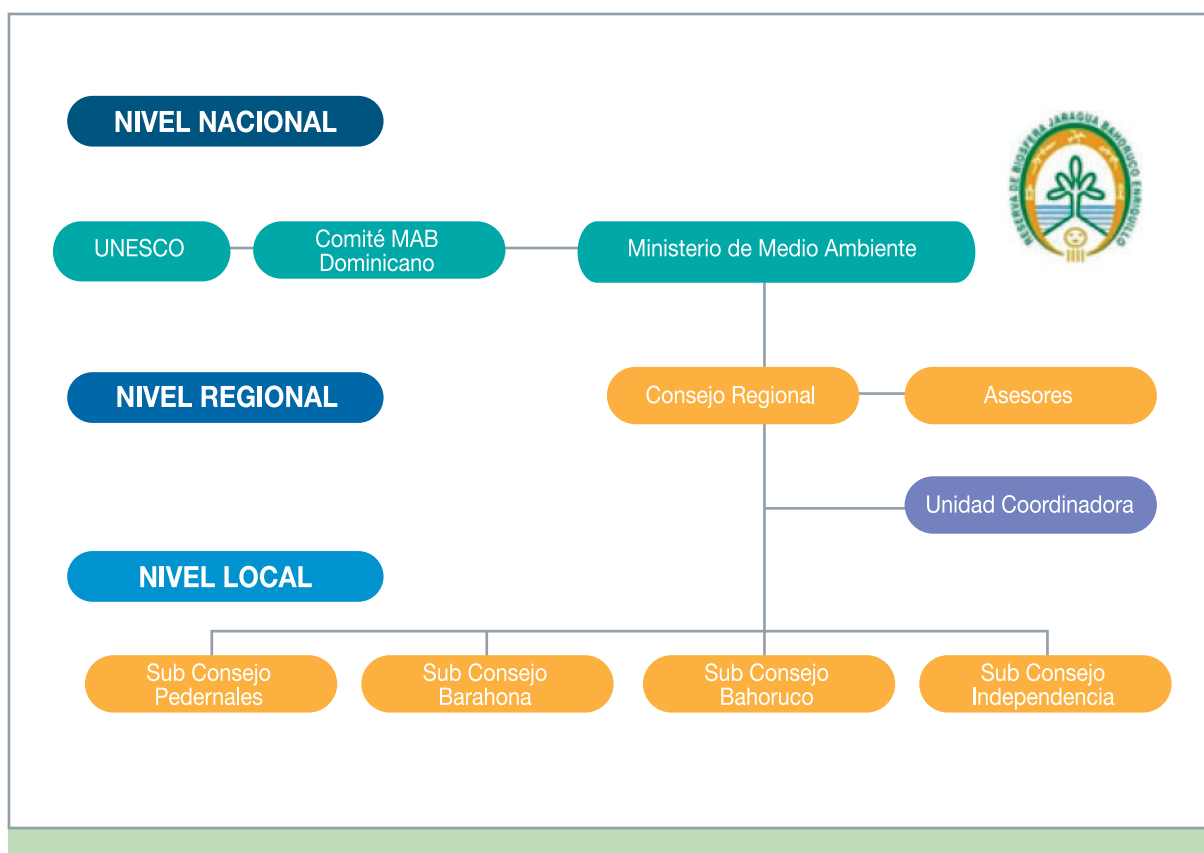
NIVEL NACIONAL

RESERVA DE BIOSFERA JARAGUA BAHORUCO ENRIQUILLO

UNESCO

Comité MAB Dominicano

Ministerio de Medio Ambiente

NIVEL REGIONAL

Consejo Regional

Asesores

Unidad Coordinadora

NIVEL LOCAL

Sub Consejo Pedernales

Sub Consejo Barahona

Sub Consejo Bahoruco

Sub Consejo Independencia